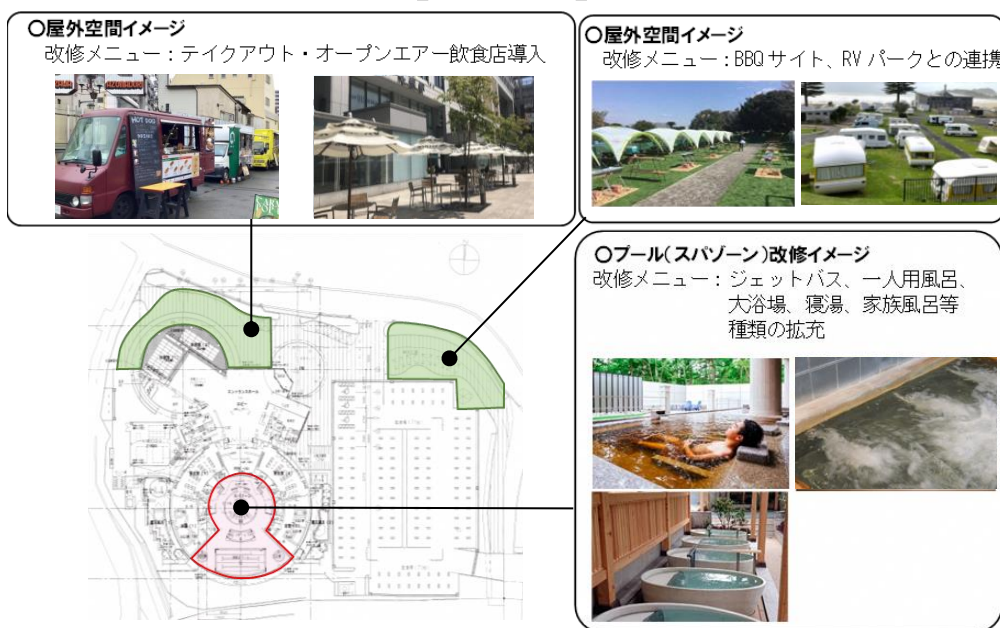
○屋外空間イメージ
改修メニュー：テイクアウト・オープンエアー飲食店導入

○屋外空間イメージ
改修メニュー：BBQサイト、RVパークとの連携

○プール（スパゾーン）改修イメージ
改修メニュー：ジェットバス、一人用風呂、大浴場、寝湯、家族風呂等種類の拡充